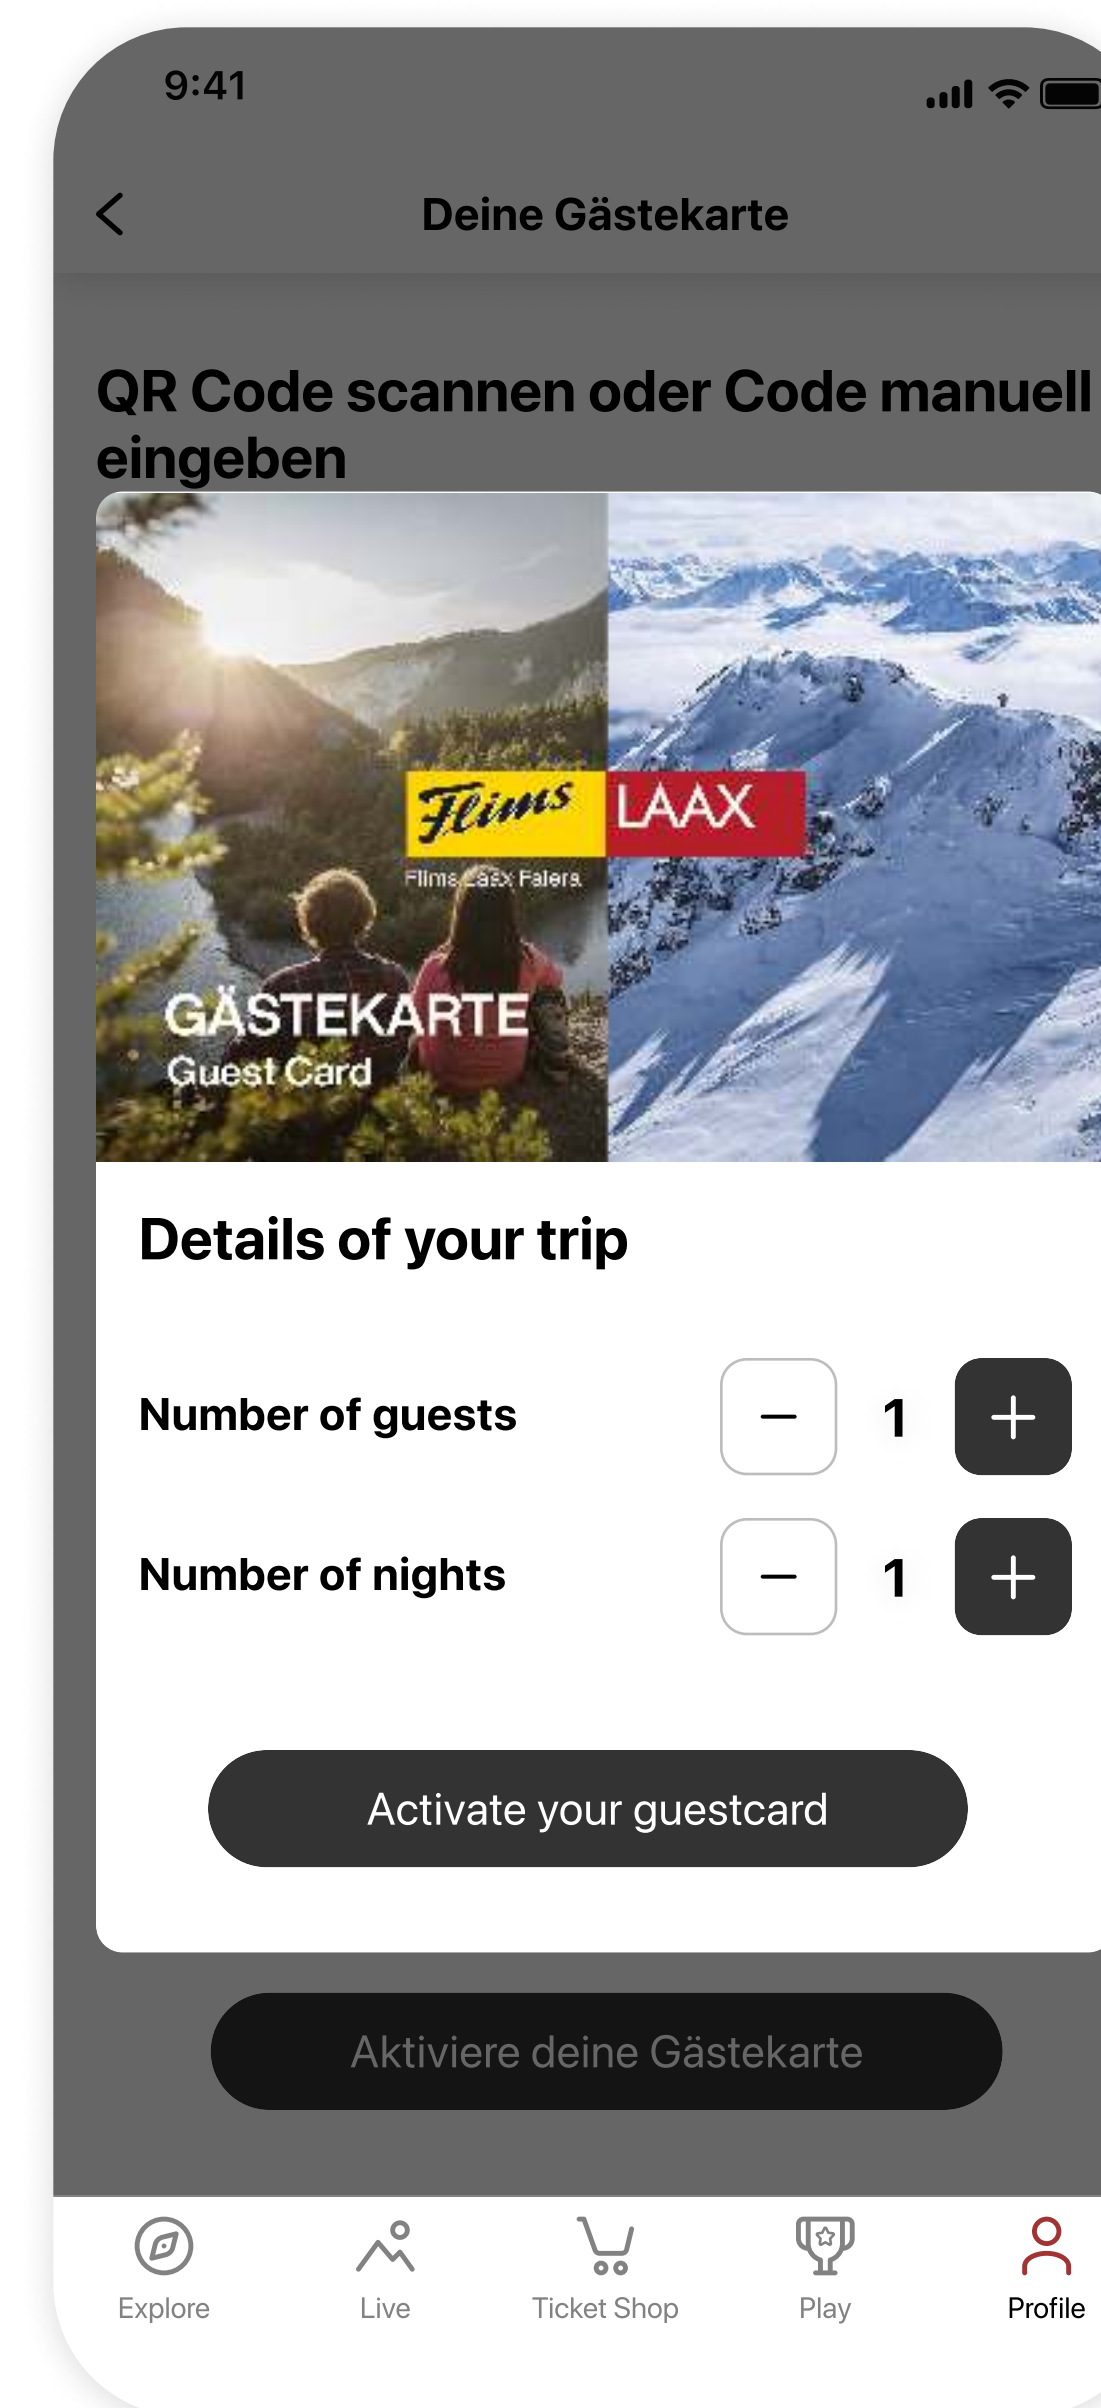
9:41

Deine Gästekarte

QR Code scannen oder Code manuell eingeben

Flims LAAX

Flims Laax Falera

GÄSTEKARTE
Guest Card

Details of your trip

Number of guests
1

Number of nights
1

Activate your guestcard

Aktiviere deine Gästekarte

Explore
Live
Ticket Shop
Play
Profile